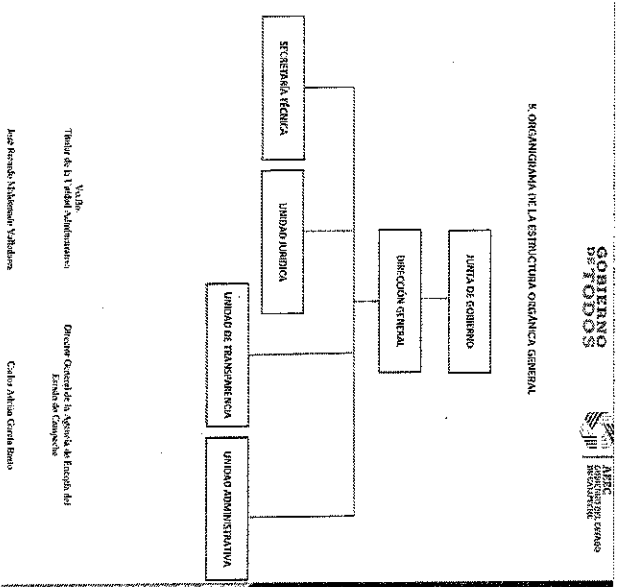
GOBIERNO DE TODOS

AEEC GOBIERNO DEL ESTADO DE CAMPECHE

5. ORGANIGRAMA DE LA ESTRUCTURA ORGÁNICA GENERAL

JUNTA DE GOBIERNO

DIRECCIÓN GENERAL

SECRETARÍA TÉCNICA

UNIDAD JURÍDICA

UNIDAD DE TRANSPARENCIA

UNIDAD ADMINISTRATIVA

Vo.Bo.
Titular de la Unidad Administrativa

José Ricardo Maldonado Valladares

Director General de la Agencia de Energía del Estado de Campeche

Carlos Adrián García Rosío